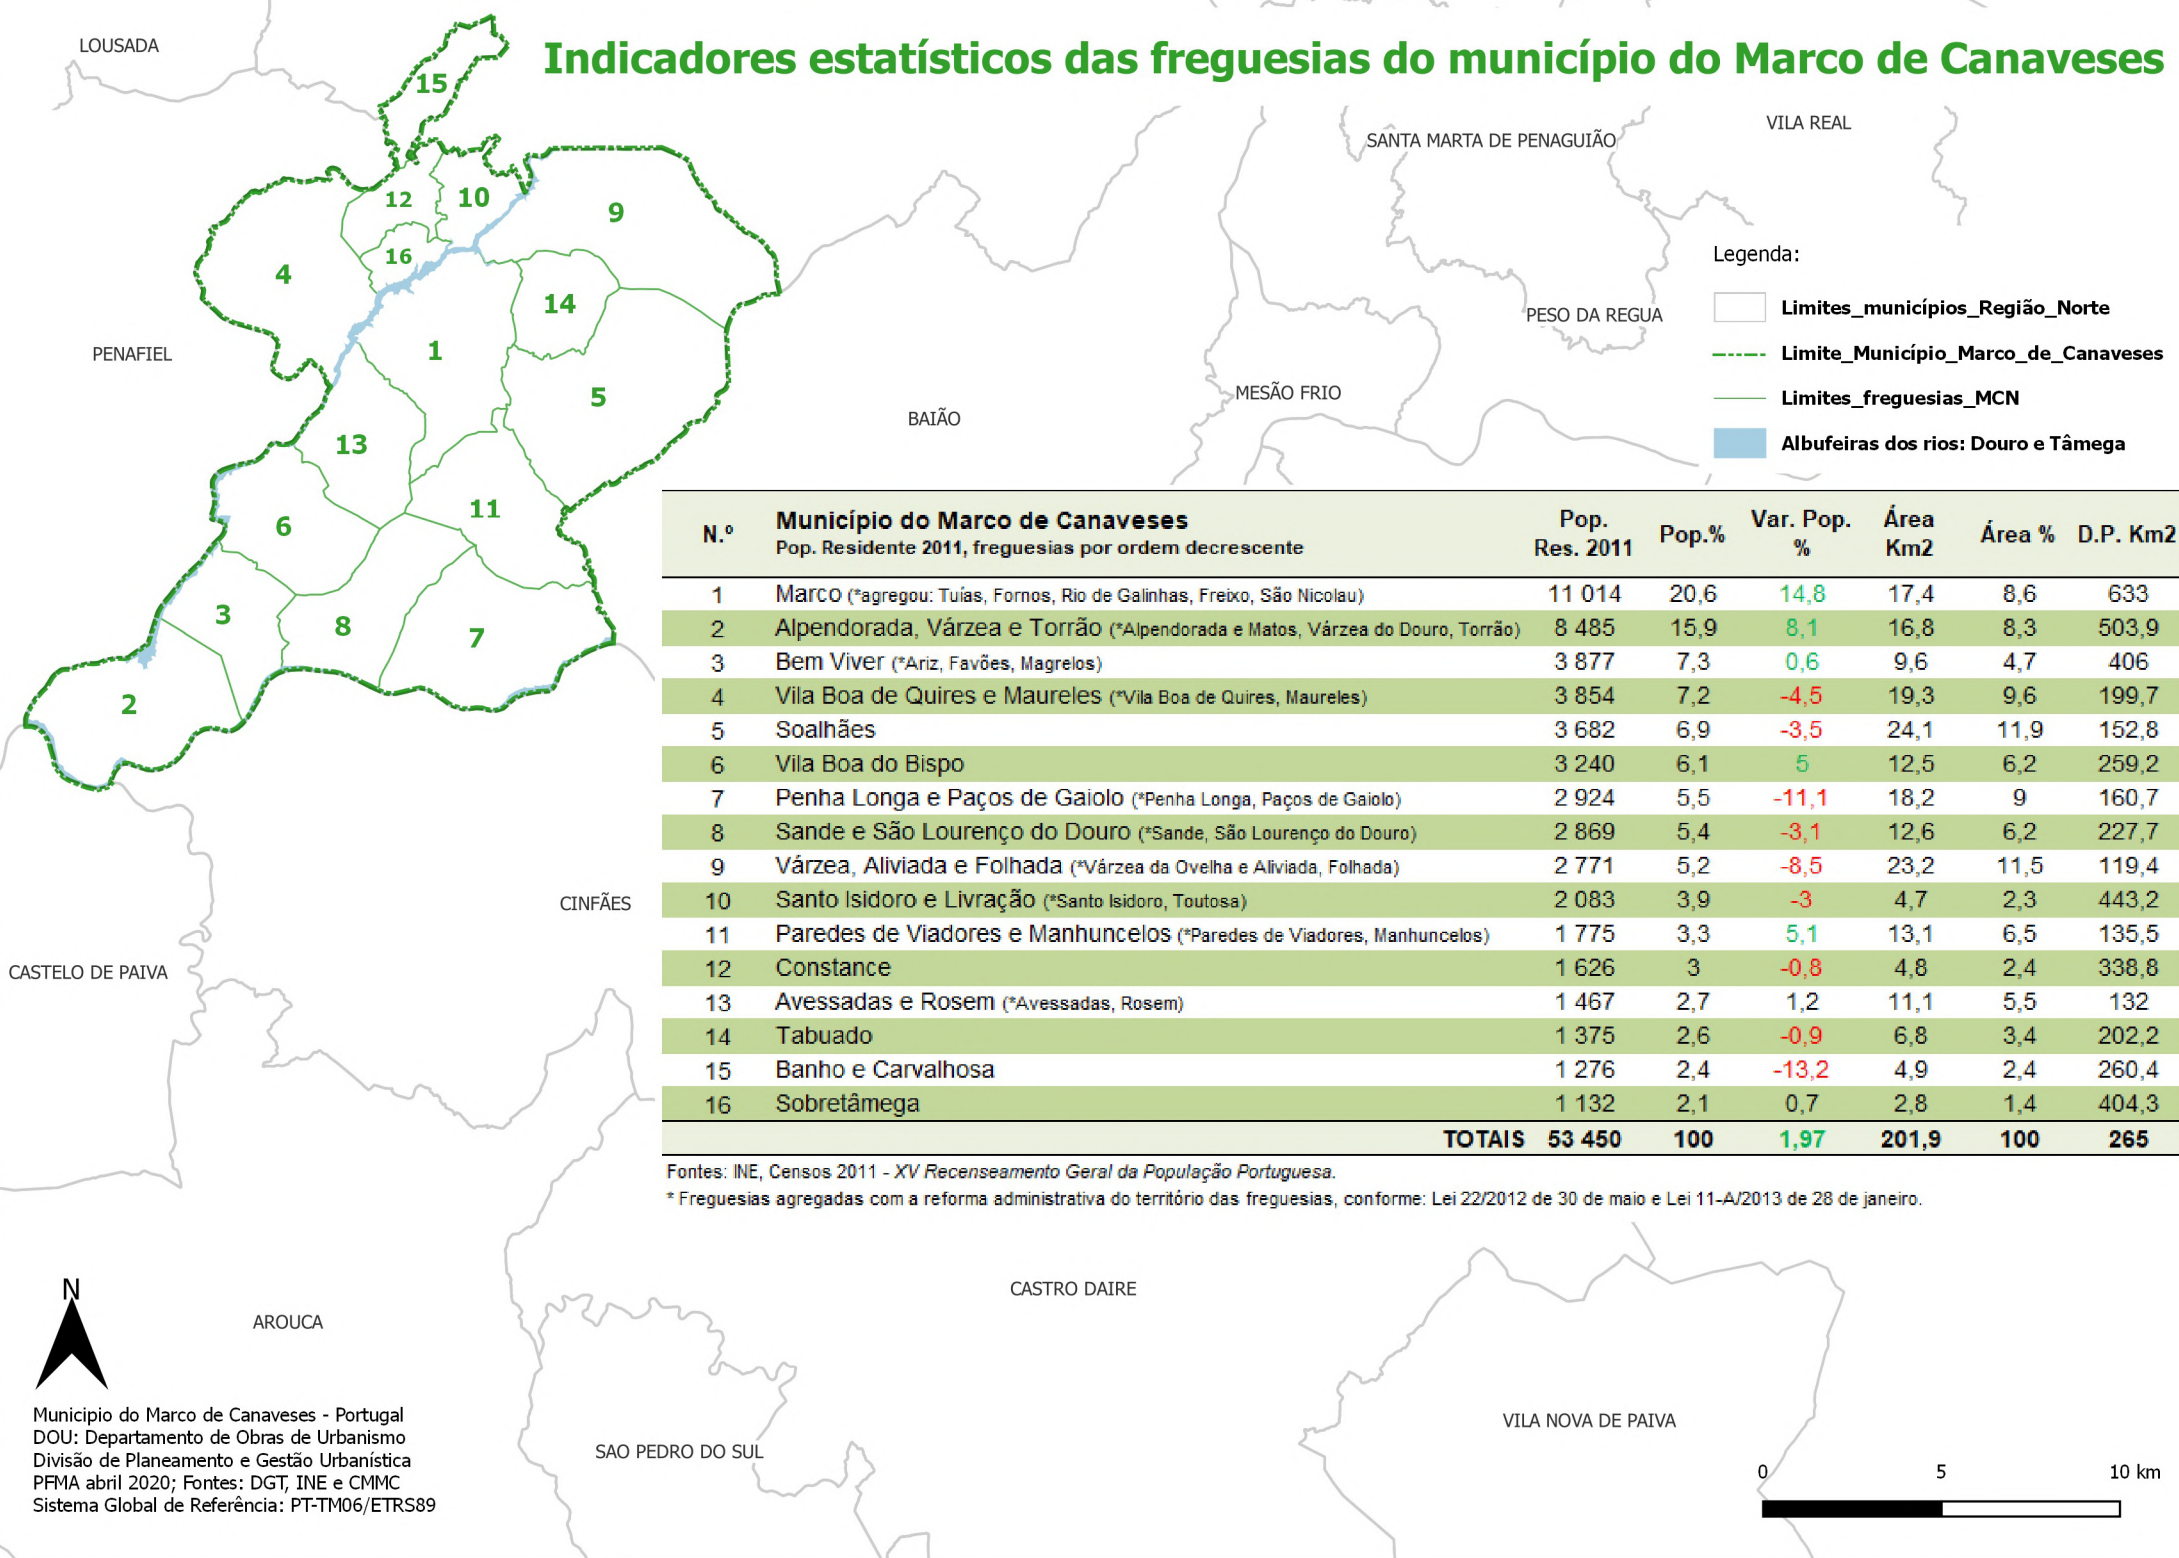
Indicadores estatísticos das freguesias do município do Marco de Canaveses

LOUSADA

15

12

10

9

16

4

14

1

PENAFIEL

5

13

11

6

3

8

7

2

SANTA MARTA DE PENAGUIÃO

VILA REAL

PESO DA REGUA

MESÃO FRIO

BAIÃO

Legenda:

Limites_municípios_Região_Norte

Limite_Município_Marco_de_Canaveses

Limites_freguesias_MCN

Albufeiras dos rios: Douro e Tâmega

| N.º | Município do Marco de Canaveses<br>Pop. Residente 2011, freguesias por ordem decrescente | Pop. Res. 2011 | Pop.% | Var. Pop. % | Área Km2 | Área % | D.P. Km2 |
|---|---|---|---|---|---|---|---|
| 1 | Marco (*agregou: Tuías, Fornos, Rio de Galinhas, Freixo, São Nicolau) | 11 014 | 20,6 | 14,8 | 17,4 | 8,6 | 633 |
| 2 | Alpendorada, Várzea e Torrão (*Alpendorada e Matos, Várzea do Douro, Torrão) | 8 485 | 15,9 | 8,1 | 16,8 | 8,3 | 503,9 |
| 3 | Bem Viver (*Ariz, Favões, Magrelos) | 3 877 | 7,3 | 0,6 | 9,6 | 4,7 | 406 |
| 4 | Vila Boa de Quires e Maureles (*Vila Boa de Quires, Maureles) | 3 854 | 7,2 | -4,5 | 19,3 | 9,6 | 199,7 |
| 5 | Soalhães | 3 682 | 6,9 | -3,5 | 24,1 | 11,9 | 152,8 |
| 6 | Vila Boa do Bispo | 3 240 | 6,1 | 5 | 12,5 | 6,2 | 259,2 |
| 7 | Penha Longa e Paços de Gaiolo (*Penha Longa, Paços de Gaiolo) | 2 924 | 5,5 | -11,1 | 18,2 | 9 | 160,7 |
| 8 | Sande e São Lourenço do Douro (*Sande, São Lourenço do Douro) | 2 869 | 5,4 | -3,1 | 12,6 | 6,2 | 227,7 |
| 9 | Várzea, Aliviada e Folhada (*Várzea da Ovelha e Aliviada, Folhada) | 2 771 | 5,2 | -8,5 | 23,2 | 11,5 | 119,4 |
| 10 | Santo Isidoro e Livração (*Santo Isidoro, Toutosa) | 2 083 | 3,9 | -3 | 4,7 | 2,3 | 443,2 |
| 11 | Paredes de Viadores e Manhuncelos (*Paredes de Viadores, Manhuncelos) | 1 775 | 3,3 | 5,1 | 13,1 | 6,5 | 135,5 |
| 12 | Constance | 1 626 | 3 | -0,8 | 4,8 | 2,4 | 338,8 |
| 13 | Avessadas e Rosem (*Avessadas, Rosem) | 1 467 | 2,7 | 1,2 | 11,1 | 5,5 | 132 |
| 14 | Tabuado | 1 375 | 2,6 | -0,9 | 6,8 | 3,4 | 202,2 |
| 15 | Banho e Carvalhosa | 1 276 | 2,4 | -13,2 | 4,9 | 2,4 | 260,4 |
| 16 | Sobretâmega | 1 132 | 2,1 | 0,7 | 2,8 | 1,4 | 404,3 |
| | TOTAIS | 53 450 | 100 | 1,97 | 201,9 | 100 | 265 |

Fontes: INE, Censos 2011 - XV Recenseamento Geral da População Portuguesa.
* Freguesias agregadas com a reforma administrativa do território das freguesias, conforme: Lei 22/2012 de 30 de maio e Lei 11-A/2013 de 28 de janeiro.

CINFÃES

CASTELO DE PAIVA

CASTRO DAIRE

AROUCA

N

VILA NOVA DE PAIVA

SAO PEDRO DO SUL

0 5 10 km

Municipio do Marco de Canaveses - Portugal
DOU: Departamento de Obras de Urbanismo
Divisão de Planeamento e Gestão Urbanística
PFMA abril 2020; Fontes: DGT, INE e CMMC
Sistema Global de Referência: PT-TM06/ETRS89